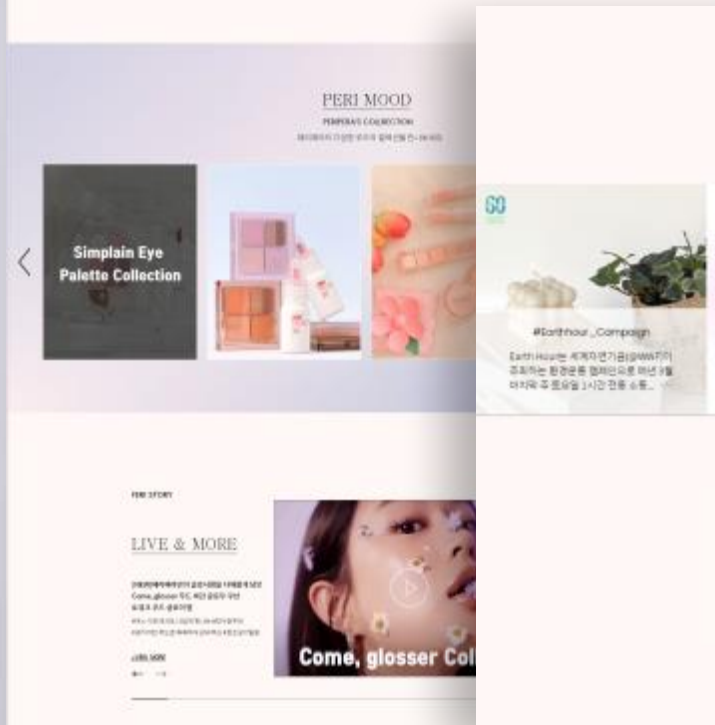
PERI MOOD

PERIPERA'S COLLECTION

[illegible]

Simplain Eye Palette Collection

#Earthhour_Campaign

Earth Hour는 세계자연기금(WWF)이 주최하는 환경운동 캠페인으로 매년 3월 마지막 주 토요일 1시간 전등 소등...

PERI STORY

LIVE & MORE

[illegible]

Come, glosser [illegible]

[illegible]

Come, glosser Col